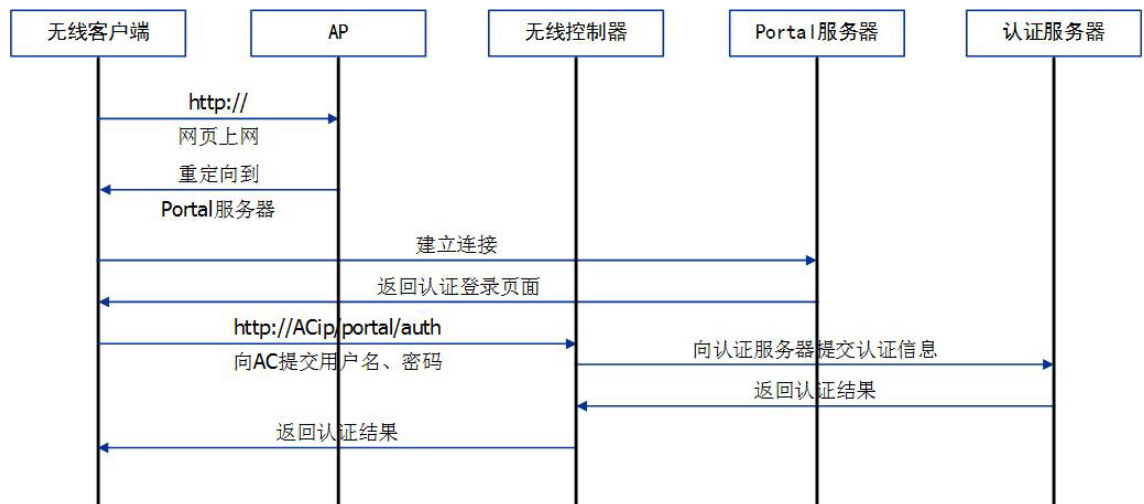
无线客户端

AP

无线控制器

Portal服务器

认证服务器

http://

网页上网

重定向到

Portal服务器

建立连接

返回认证登录页面

http://ACip/portal/auth

向AC提交用户名、密码

向认证服务器提交认证信息

返回认证结果

返回认证结果